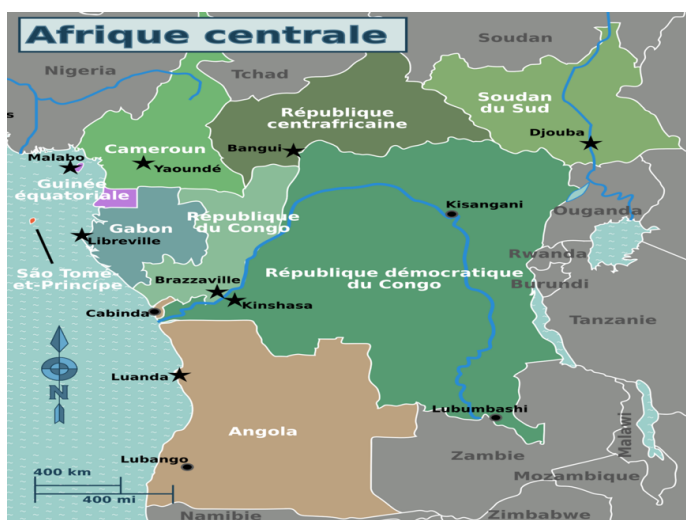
Afrique centrale

Soudan

Nigeria

Tchad

Soudan du Sud

République centrafricaine

Djouba

Cameroun

Bangui

Malabo

Yaoundé

Guinée équatoriale

Kisangani

Ouganda

Gabon

République du Congo

Libreville

Rwanda

São Tomé-et-Principe

République démocratique du Congo

Burundi

Brazzaville

Kinshasa

Cabinda

Tanzanie

O

N

Luanda

Lubumbashi

Malawi

Angola

Zambie

Lubango

Mozambique

400 km

400 mi

Namibie

Zimbabwe